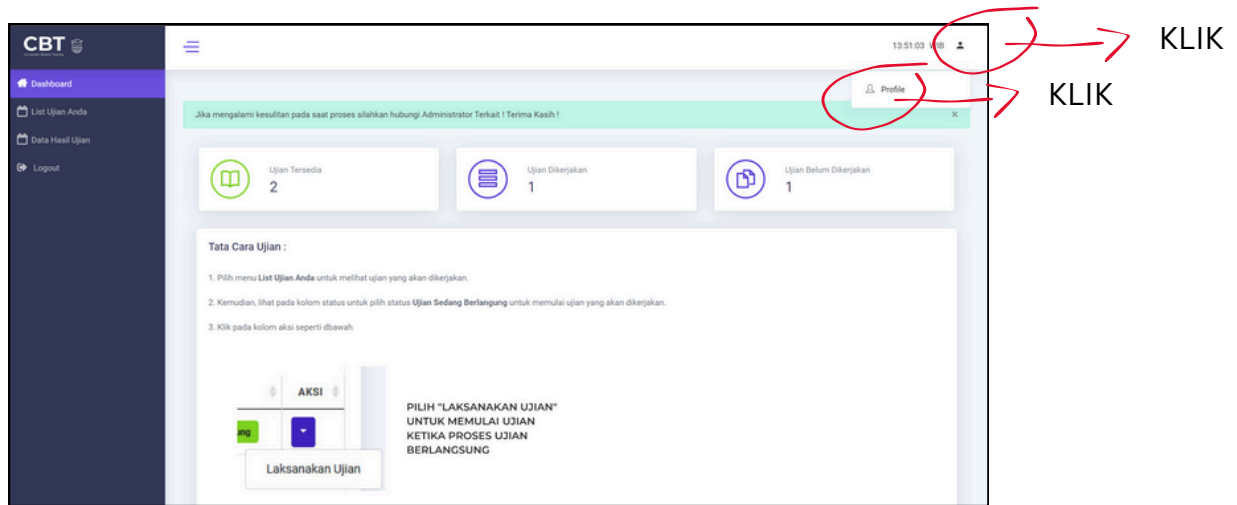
CBT

Dashboard
List Ujian Anda
Data Hasil Ujian
Logout

13:51:03 WIB

KLIK

Profile

KLIK

Jika mengalami kesulitan pada saat proses silahkan hubungi Administrator Terkait ! Terima Kasih !

×

Ujian Tersedia
2

Ujian Dikerjakan
1

Ujian Belum Dikerjakan
1

Tata Cara Ujian :

1. Pilih menu **List Ujian Anda** untuk melihat ujian yang akan dikerjakan.

2. Kemudian, lihat pada kolom status untuk pilih status **Ujian Sedang Berlangsung** untuk memulai ujian yang akan dikerjakan.

3. Klik pada kolom aksi seperti dibawah

AKSI

ung

Laksanakan Ujian

PILIH "LAKSANAKAN UJIAN" UNTUK MEMULAI UJIAN KETIKA PROSES UJIAN BERLANGSUNG